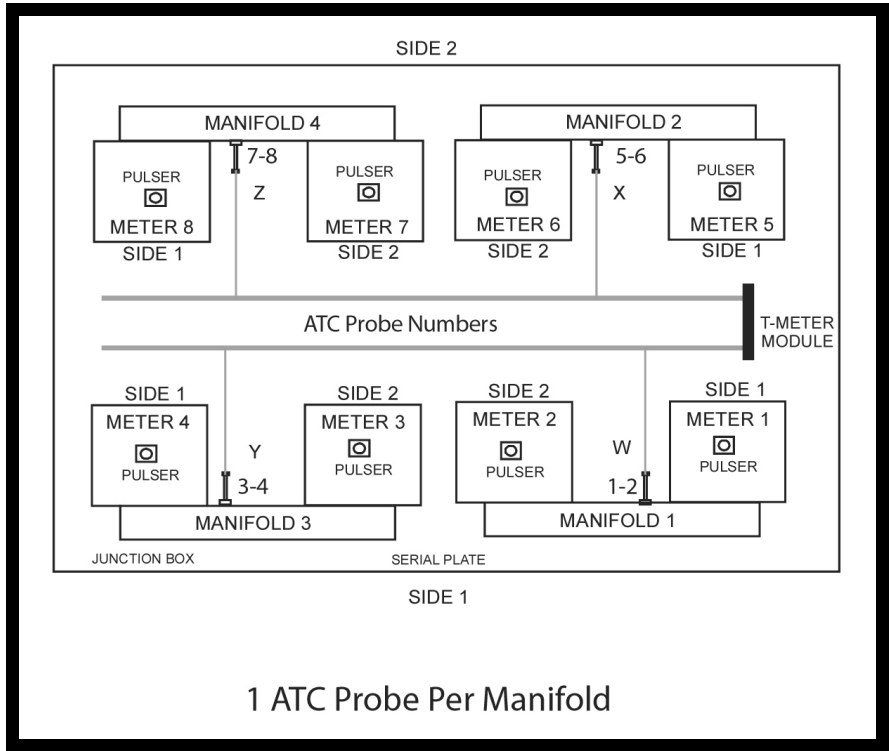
SIDE 2

MANIFOLD 4

PULSER
METER 8
SIDE 1

7-8
Z

PULSER
METER 7
SIDE 2

MANIFOLD 2

PULSER
METER 6
SIDE 2

5-6
X

PULSER
METER 5
SIDE 1

ATC Probe Numbers

T-METER MODULE

SIDE 1
METER 4
PULSER

Y
3-4

SIDE 2
METER 3
PULSER

MANIFOLD 3

SIDE 2
METER 2
PULSER

W
1-2

SIDE 1
METER 1
PULSER

MANIFOLD 1

JUNCTION BOX

SERIAL PLATE

SIDE 1

1 ATC Probe Per Manifold